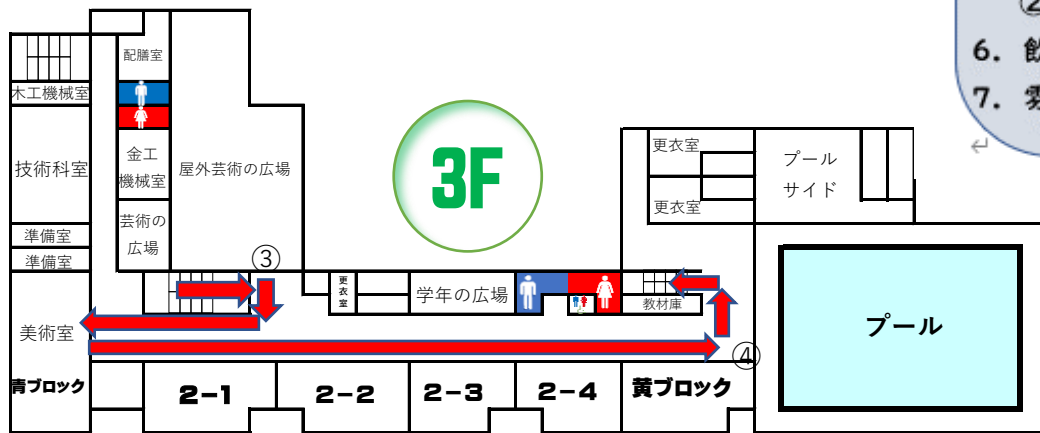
②
6. 飲
7. 雰

配膳室
木工機械室
金工機械室
屋外芸術の広場
3F
更衣室
プールサイド
更衣室
技術科室
準備室
準備室
芸術の広場
③
更衣室
学年の広場
教材庫
プール
美術室
④
青ブロック
2-1
2-2
2-3
2-4
黄ブロック